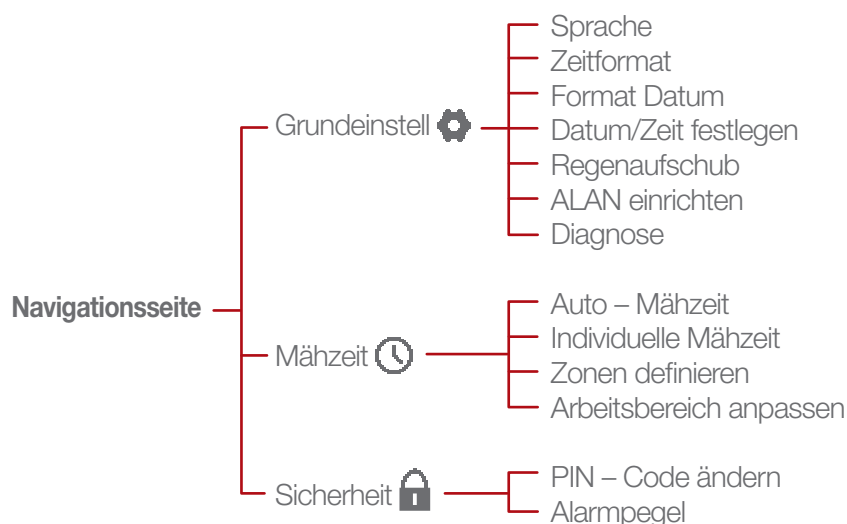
Navigationsseite

Grundeinstell

Sprache
Zeitformat
Format Datum
Datum/Zeit festlegen
Regenaufschub
ALAN einrichten
Diagnose

Mähzeit

Auto – Mähzeit
Individuelle Mähzeit
Zonen definieren
Arbeitsbereich anpassen

Sicherheit

PIN – Code ändern
Alarmpegel